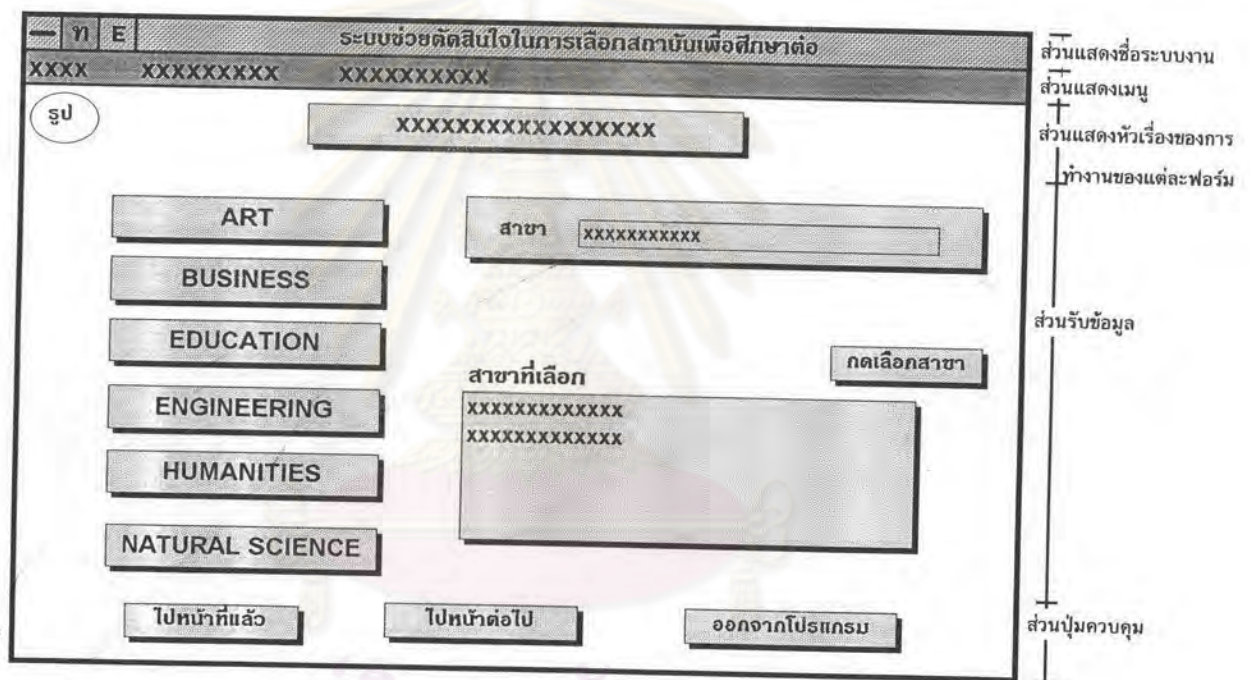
— ท E ระบบช่วยตัดสินใจในการเลือกสถาบันเพื่อศึกษาต่อ

XXXX XXXXXXXXX XXXXXXXXXX

รูป

XXXXXXXXXXXXXXXXX

ART

BUSINESS

EDUCATION

ENGINEERING

HUMANITIES

NATURAL SCIENCE

สาขา XXXXXXXXXXX

กดเลือกสาขา

สาขาที่เลือก
XXXXXXXXXXXXX
XXXXXXXXXXXXX

ไปหน้าที่แล้ว

ไปหน้าต่อไป

ออกจากโปรแกรม

ส่วนแสดงชื่อระบบงาน

ส่วนแสดงเมนู

ส่วนแสดงหัวเรื่องของการทำงานของแต่ละฟอร์ม

ส่วนรับข้อมูล

ส่วนปุ่มควบคุม